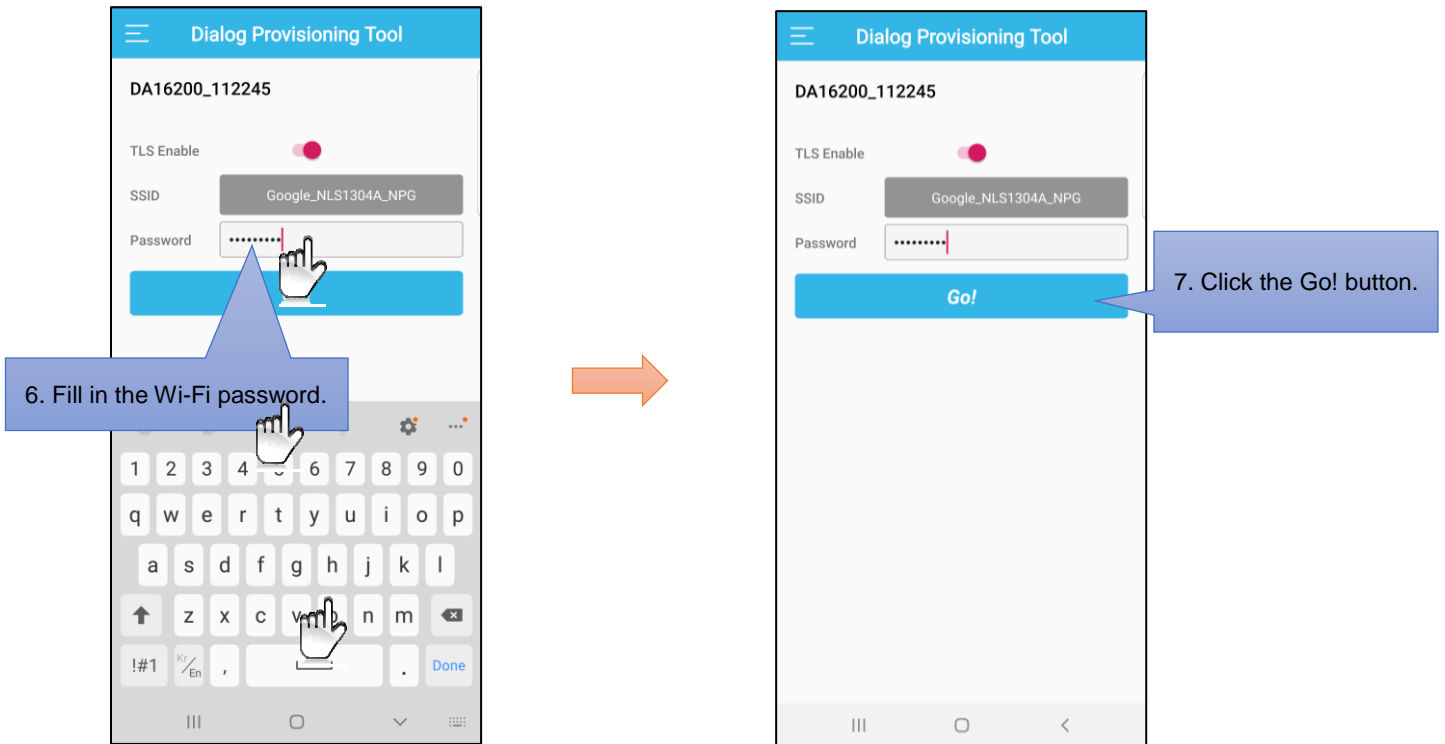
Dialog Provisioning Tool

DA16200_112245

TLS Enable

SSID Google_NLS1304A_NPG

Password •••••••••

6. Fill in the Wi-Fi password.

1 2 3 4 5 6 7 8 9 0

q w e r t y u i o p

a s d f g h j k l

z x c v b n m

!#1 Kr/En , . Done

Dialog Provisioning Tool

DA16200_112245

TLS Enable

SSID Google_NLS1304A_NPG

Password •••••••••

Go!

7. Click the Go! button.